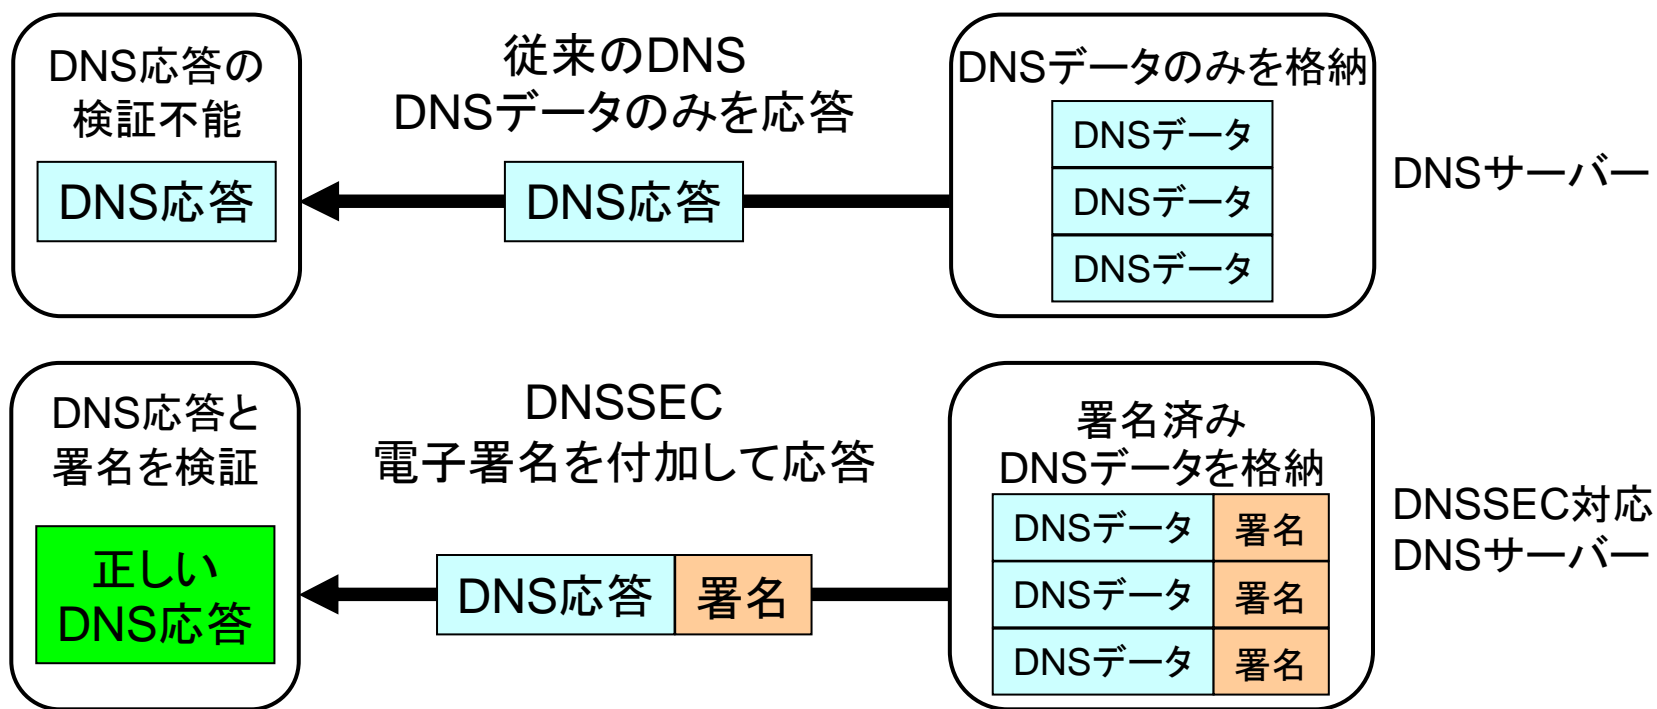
DNS応答の検証不能

DNS応答

従来のDNS
DNSデータのみを応答

DNS応答

DNSデータのみを格納

DNSデータ
DNSデータ
DNSデータ

DNSサーバー

DNS応答と署名を検証

正しいDNS応答

DNSSEC
電子署名を付加して応答

DNS応答 署名

署名済み
DNSデータを格納

| DNSデータ | 署名 |
|---|---|
| DNSデータ | 署名 |
| DNSデータ | 署名 |

DNSSEC対応
DNSサーバー